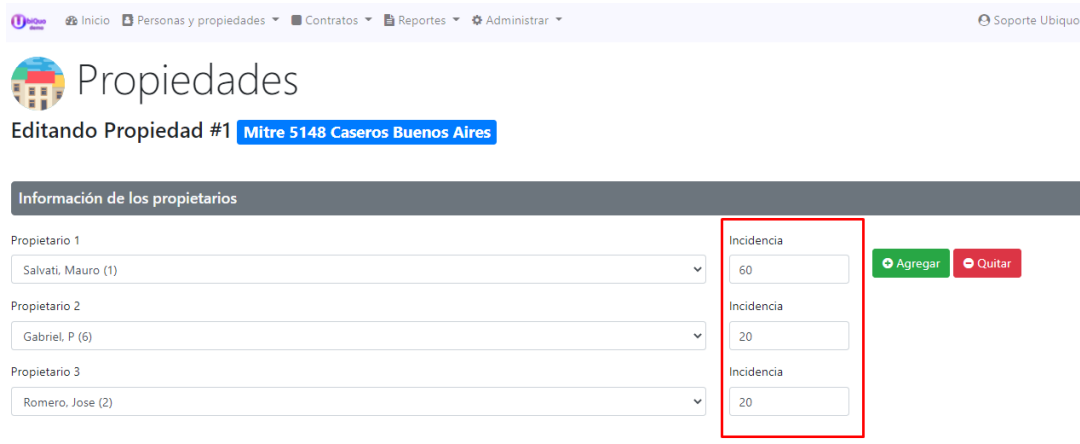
UbiQuo demo Inicio Personas y propiedades Contratos Reportes Administrar Soporte Ubiquo

Propiedades

Editando Propiedad #1 Mitre 5148 Caseros Buenos Aires

Información de los propietarios

Propietario 1
Salvati, Mauro (1)

Incidencia
60

Agregar Quitar

Propietario 2
Gabriel, P (6)

Incidencia
20

Propietario 3
Romero, Jose (2)

Incidencia
20